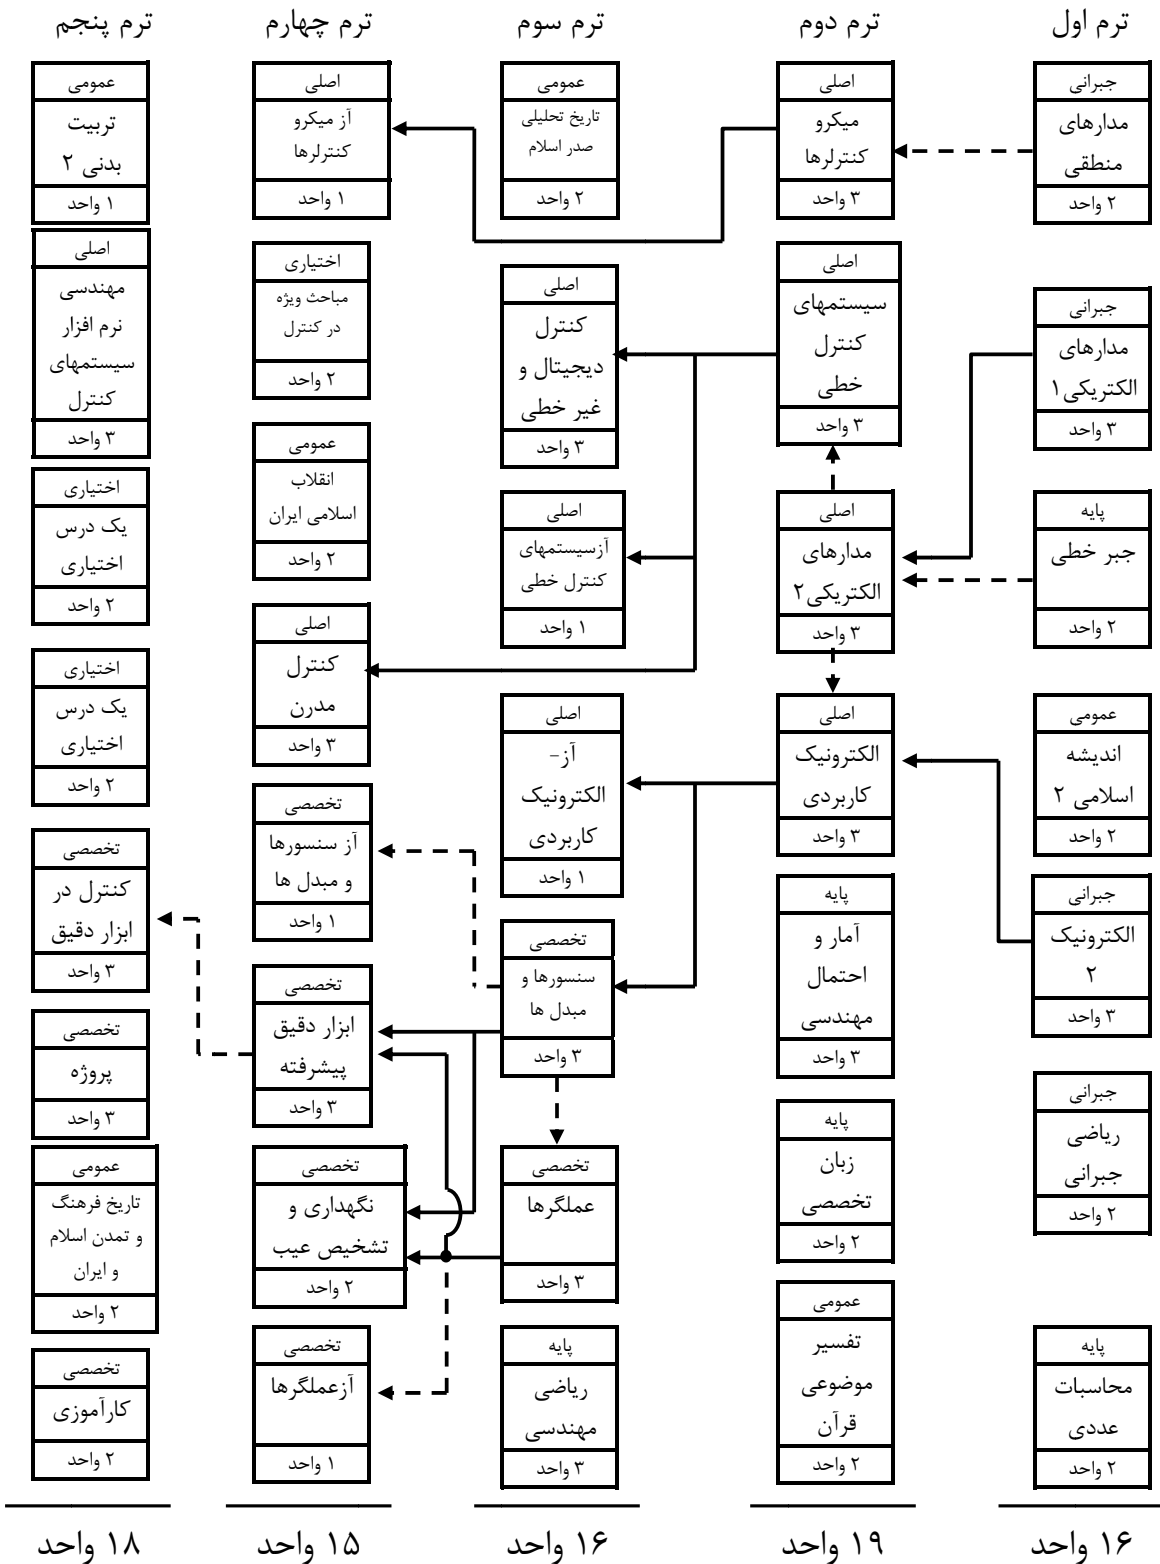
ترم اول

جبرانی
مدارهای منطقی
۲ واحد

جبرانی
مدارهای الکتریکی۱
۳ واحد

پایه
جبر خطی
۲ واحد

عمومی
اندیشه اسلامی ۲
۲ واحد

جبرانی
الکترونیک ۲
۳ واحد

جبرانی
ریاضی جبرانی
۲ واحد

پایه
محاسبات عددی
۲ واحد

۱۶ واحد

ترم دوم

اصلی
میکرو کنترلرها
۳ واحد

اصلی
سیستمهای کنترل خطی
۳ واحد

اصلی
مدارهای الکتریکی۲
۳ واحد

اصلی
الکترونیک کاربردی
۳ واحد

پایه
آمار و احتمال مهندسی
۳ واحد

پایه
زبان تخصصی
۲ واحد

عمومی
تفسیر موضوعی قرآن
۲ واحد

۱۹ واحد

ترم سوم

عمومی
تاریخ تحلیلی صدر اسلام
۲ واحد

اصلی
کنترل دیجیتال و غیر خطی
۳ واحد

اصلی
آزسیستمهای کنترل خطی
۱ واحد

اصلی
آز- الکترونیک کاربردی
۱ واحد

تخصصی
سنسورها و مبدل ها
۳ واحد

تخصصی
عملگرها
۳ واحد

پایه
ریاضی مهندسی
۳ واحد

۱۶ واحد

ترم چهارم

اصلی
آز میکرو کنترلرها
۱ واحد

اختیاری
مباحث ویژه در کنترل
۲ واحد

عمومی
انقلاب اسلامی ایران
۲ واحد

اصلی
کنترل مدرن
۳ واحد

تخصصی
آز سنسورها و مبدل ها
۱ واحد

تخصصی
ابزار دقیق پیشرفته
۳ واحد

تخصصی
نگهداری و تشخیص عیب
۲ واحد

تخصصی
آزعملگرها
۱ واحد

۱۵ واحد

ترم پنجم

عمومی
تربیت بدنی ۲
۱ واحد

اصلی
مهندسی نرم افزار سیستمهای کنترل
۳ واحد

اختیاری
یک درس اختیاری
۲ واحد

اختیاری
یک درس اختیاری
۲ واحد

تخصصی
کنترل در ابزار دقیق
۳ واحد

تخصصی
پروژه
۳ واحد

عمومی
تاریخ فرهنگ و تمدن اسلام و ایران
۲ واحد

تخصصی
کارآموزی
۲ واحد

۱۸ واحد